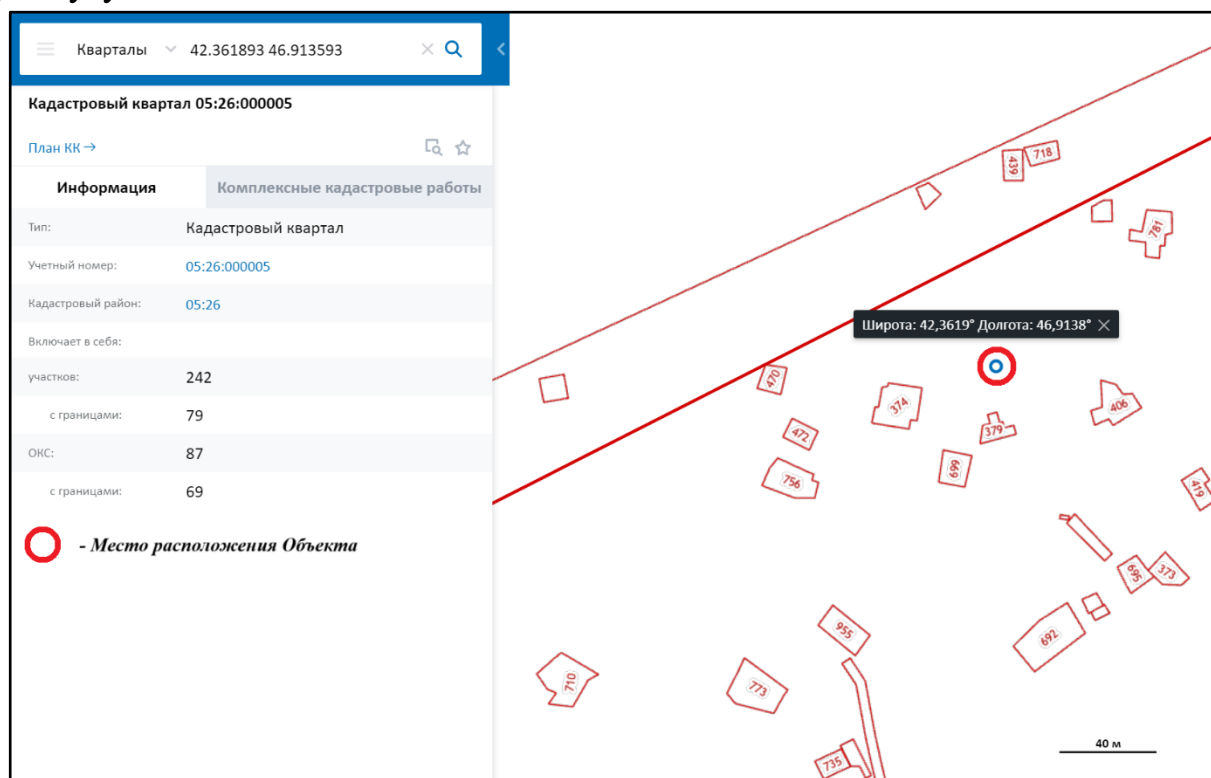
Кварталы 42.361893 46.913593

Кадастровый квартал 05:26:000005

План КК →

Информация | Комплексные кадастровые работы

| | |
|---|---|
| Тип: | Кадастровый квартал |
| Учетный номер: | 05:26:000005 |
| Кадастровый район: | 05:26 |
| Включает в себя: | |
| участков: | 242 |
| с границами: | 79 |
| ОКС: | 87 |
| с границами: | 69 |

- Место расположения Объекта

Широта: 42,3619° Долгота: 46,9138°

439 718 781 470 374 406 379 472 699 756 419 695 373 955 692 710 773 735

40 м